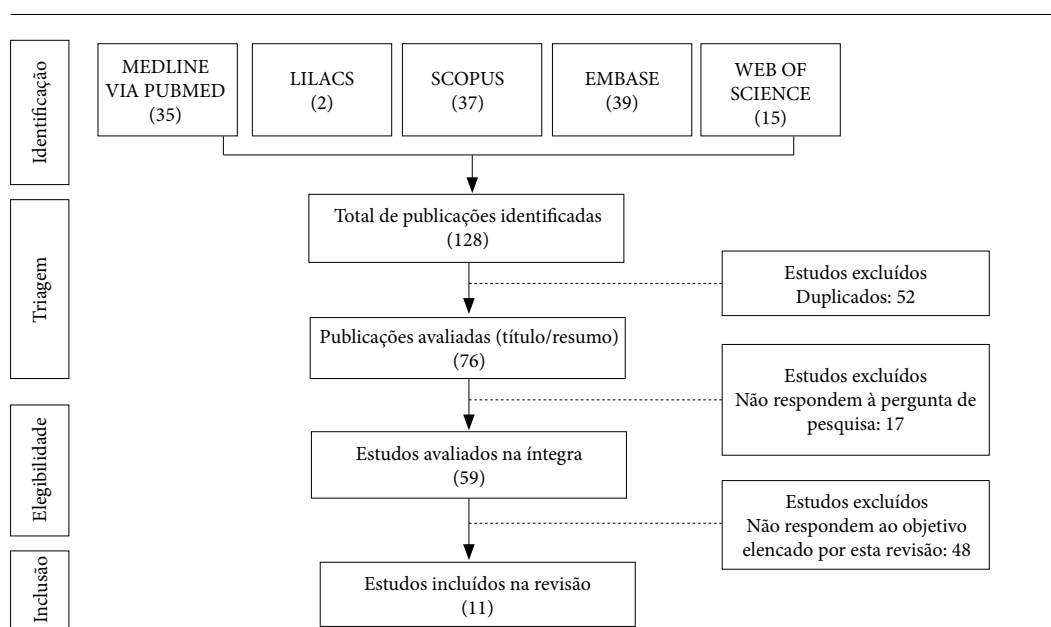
Identificação

MEDLINE VIA PUBMED (35)

LILACS (2)

SCOPUS (37)

EMBASE (39)

WEB OF SCIENCE (15)

Triagem

Total de publicações identificadas (128)

Estudos excluídos Duplicados: 52

Publicações avaliadas (título/resumo) (76)

Estudos excluídos Não respondem à pergunta de pesquisa: 17

Elegibilidade

Estudos avaliados na íntegra (59)

Estudos excluídos Não respondem ao objetivo elencado por esta revisão: 48

Inclusão

Estudos incluídos na revisão (11)